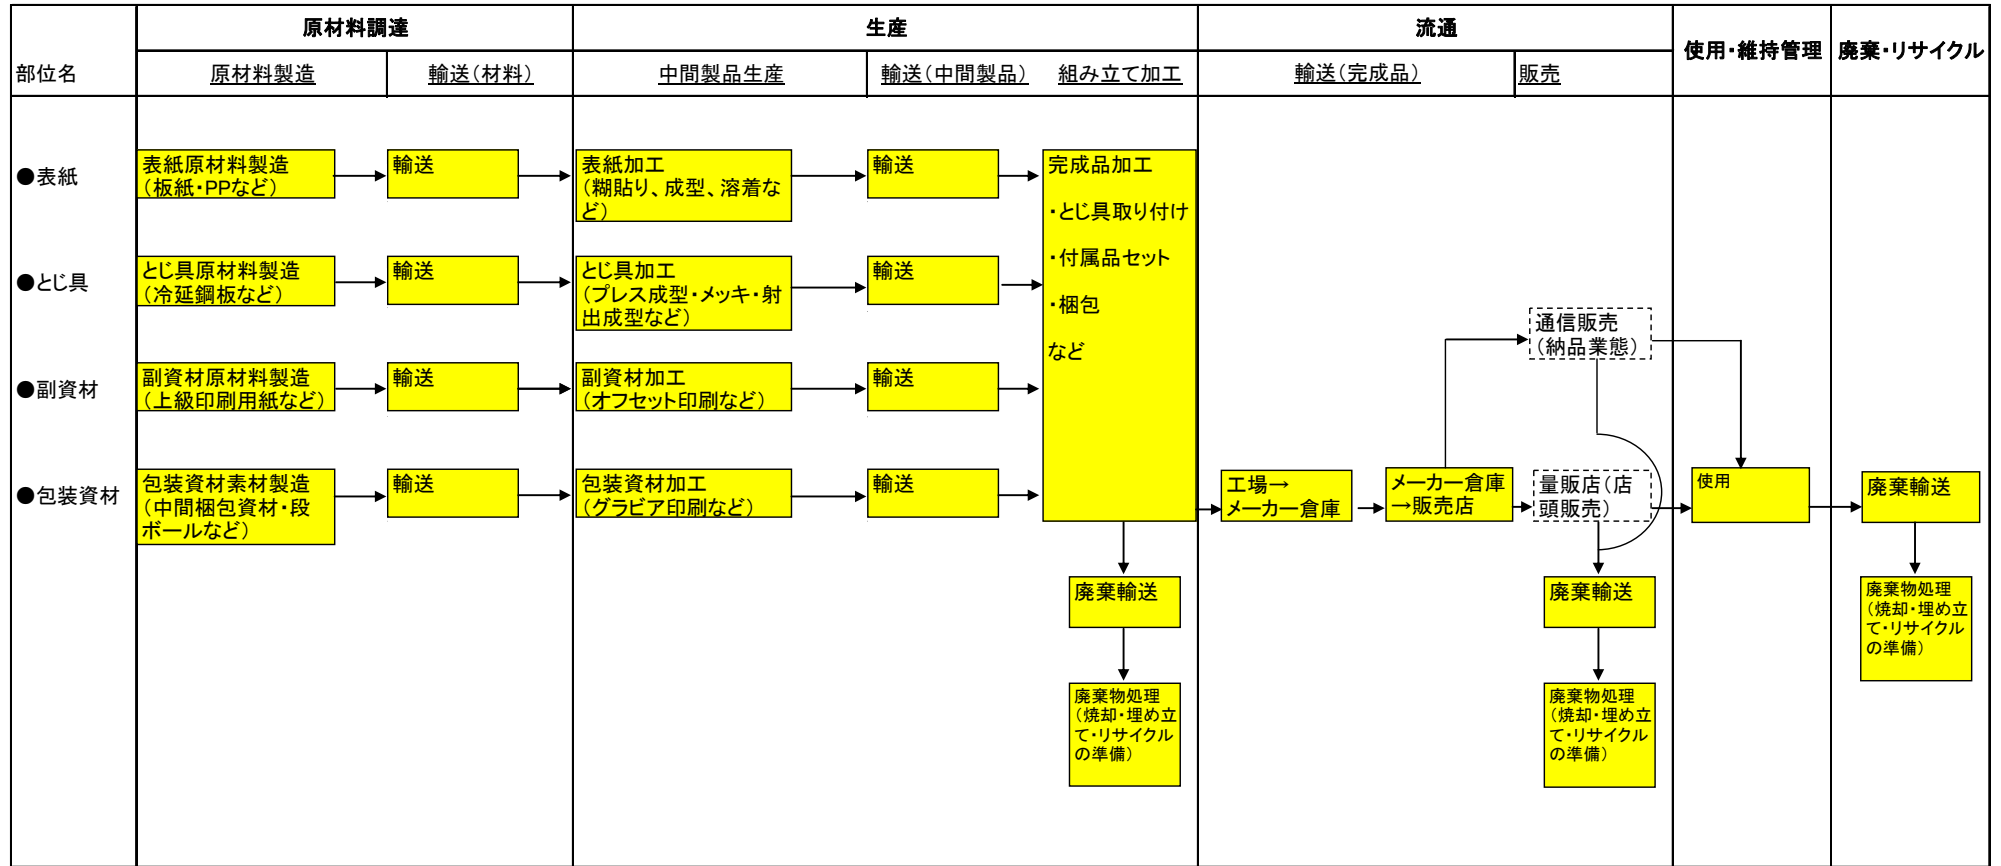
| 部位名 | 原材料調達 | | 生産 | | | 流通 | | 使用・維持管理 | 廃棄・リサイクル |
|---|---|---|---|---|---|---|---|---|---|
| | 原材料製造 | 輸送(材料) | 中間製品生産 | 輸送(中間製品) | 組み立て加工 | 輸送(完成品) | 販売 | | |

●表紙
表紙原材料製造(板紙・PPなど)
輸送
表紙加工(糊貼り、成型、溶着など)
輸送

●とじ具
とじ具原材料製造(冷延鋼板など)
輸送
とじ具加工(プレス成型・メッキ・射出成型など)
輸送

●副資材
副資材原材料製造(上級印刷用紙など)
輸送
副資材加工(オフセット印刷など)
輸送

●包装資材
包装資材素材製造(中間梱包資材・段ボールなど)
輸送
包装資材加工(グラビア印刷など)
輸送

完成品加工
・とじ具取り付け
・付属品セット
・梱包
など

廃棄輸送
廃棄物処理(焼却・埋め立て・リサイクルの準備)

工場→メーカー倉庫
メーカー倉庫→販売店
通信販売(納品業態)
量販店(店頭販売)
廃棄輸送
廃棄物処理(焼却・埋め立て・リサイクルの準備)

使用

廃棄輸送
廃棄物処理(焼却・埋め立て・リサイクルの準備)